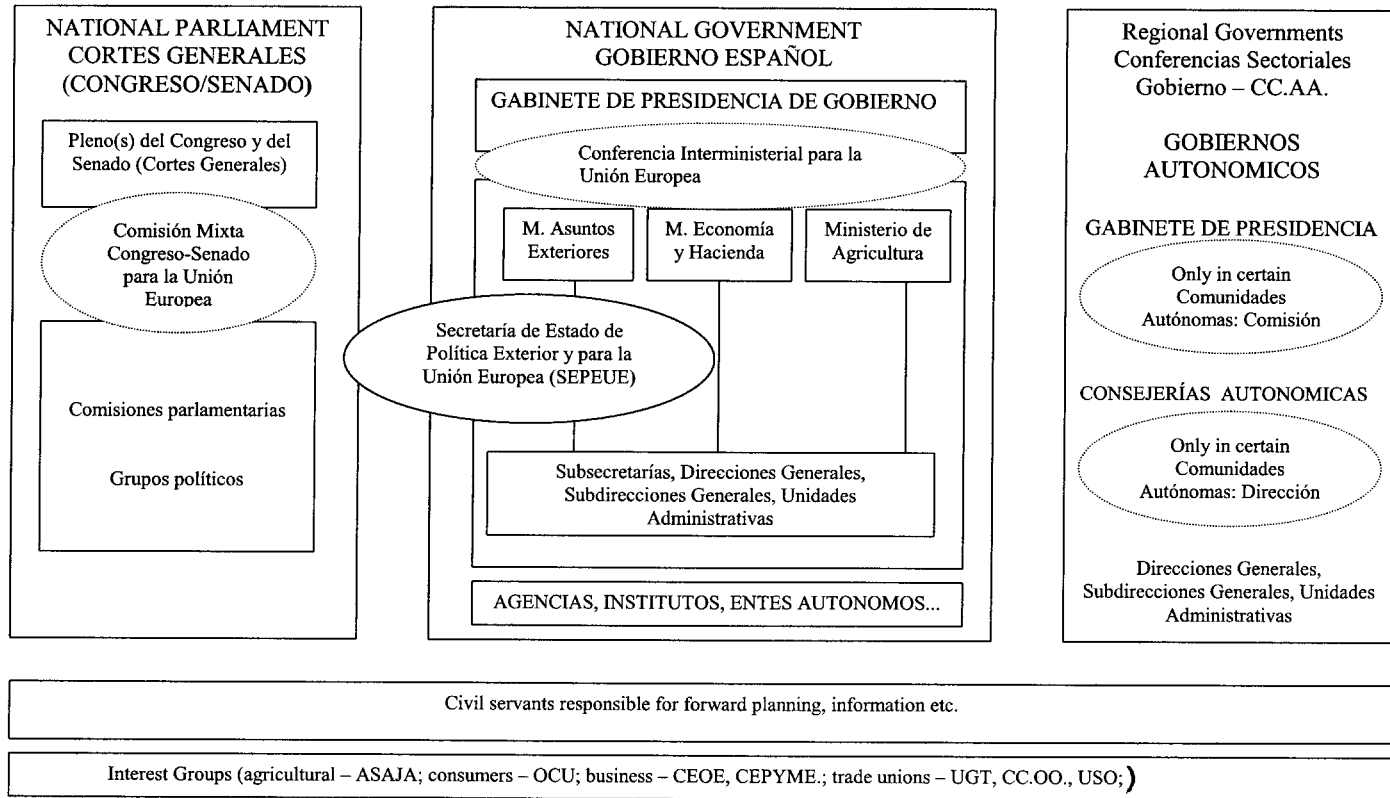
NATIONAL PARLIAMENT
CORTES GENERALES
(CONGRESO/SENADO)

Pleno(s) del Congreso y del Senado (Cortes Generales)

Comisión Mixta Congreso-Senado para la Unión Europea

Comisiones parlamentarias

Grupos políticos

NATIONAL GOVERNMENT
GOBIERNO ESPAÑOL

GABINETE DE PRESIDENCIA DE GOBIERNO

Conferencia Interministerial para la Unión Europea

M. Asuntos Exteriores

M. Economía y Hacienda

Ministerio de Agricultura

Secretaría de Estado de Política Exterior y para la Unión Europea (SEPEUE)

Subsecretarías, Direcciones Generales, Subdirecciones Generales, Unidades Administrativas

AGENCIAS, INSTITUTOS, ENTES AUTONOMOS...

Regional Governments
Conferencias Sectoriales
Gobierno – CC.AA.

GOBIERNOS
AUTONOMICOS

GABINETE DE PRESIDENCIA

Only in certain Comunidades Autónomas: Comisión

CONSEJERÍAS AUTONOMICAS

Only in certain Comunidades Autónomas: Dirección

Direcciones Generales, Subdirecciones Generales, Unidades Administrativas

Civil servants responsible for forward planning, information etc.

Interest Groups (agricultural – ASAJA; consumers – OCU; business – CEOE, CEPYME.; trade unions – UGT, CC.OO., USO;)